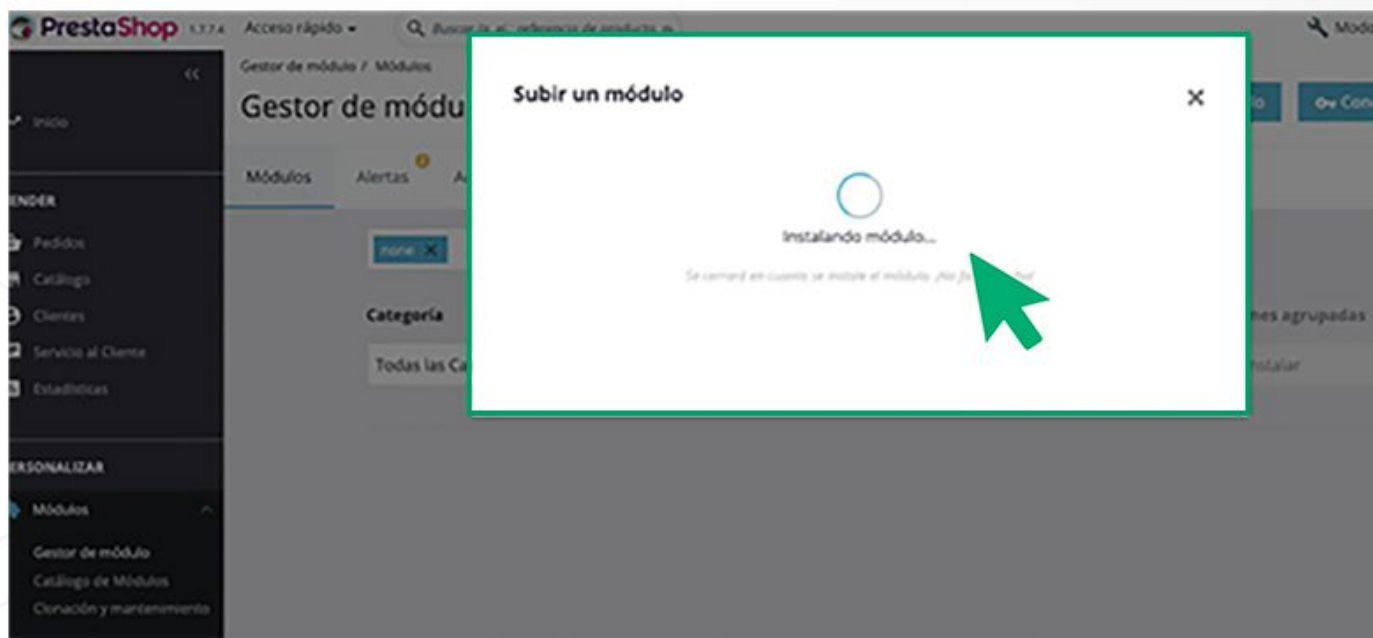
PrestaShop 1.7.7.4 Acceso rápido ▾ Buscar (p. ej.: referencia de producto, n

Modo

Gestor de módulo / Módulos

Gestor de módu

Módulos Alertas A

Inicio

ENDER

Pedidos

Catálogo

Clientes

Servicio al Cliente

Estadísticas

ERSONALIZAR

Módulos

Gestor de módulo

Catálogo de Módulos

Clonación y mantenimiento

none ✕

Categoría

Todas las Ca

nes agrupadas

nstalar

Con

Subir un módulo

×

Instalando módulo...

Se cerrará en cuanto se instale el módulo. ¡No fu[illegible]